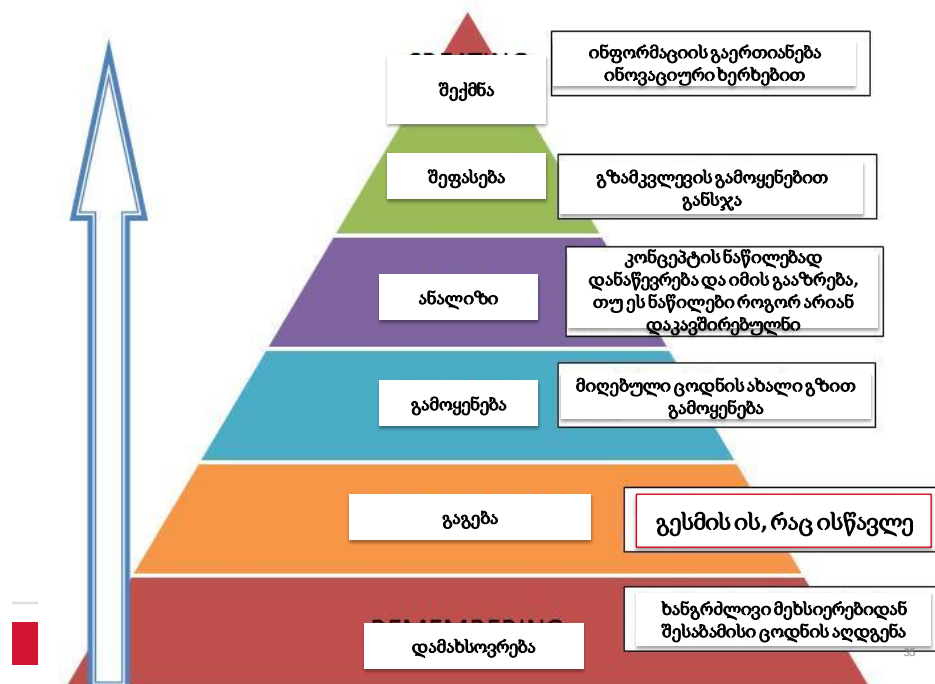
შექმნა

ინფორმაციის გაერთიანება ინოვაციური ხერხებით

შეფასება

გზამკვლევის გამოყენებით განსჯა

ანალიზი

კონცეპტის ნაწილებად დანაწევრება და იმის გააზრება, თუ ეს ნაწილები როგორ არიან დაკავშირებულნი

გამოყენება

მიღებული ცოდნის ახალი გზით გამოყენება

გაგება

გესმის ის, რაც ისწავლე

დამახსოვრება

ხანგრძლივი მეხსიერებიდან შესაბამისი ცოდნის აღდგენა

35